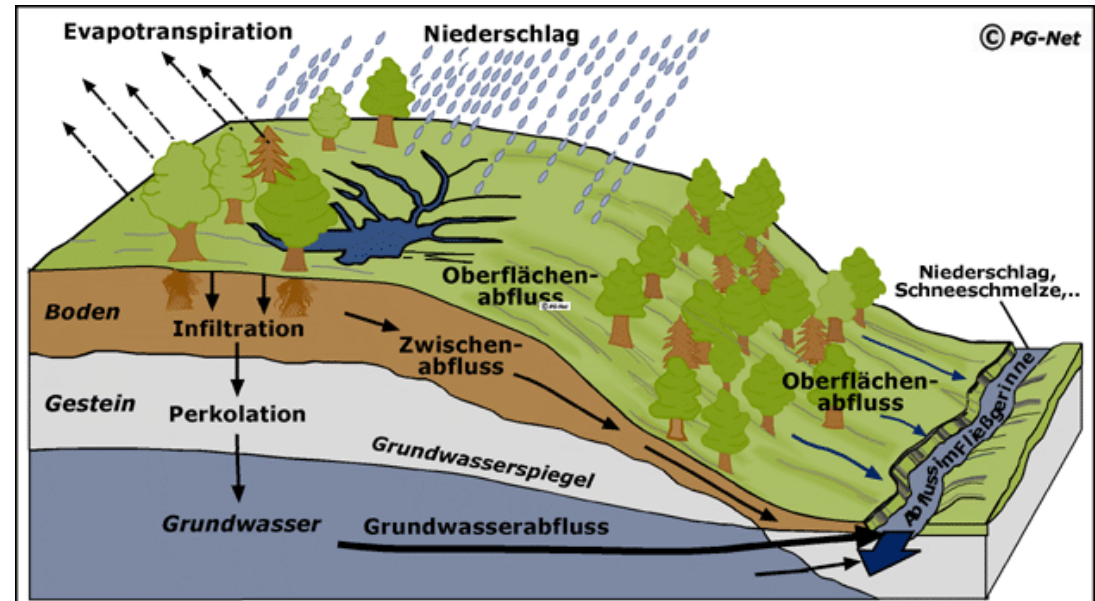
Evapotranspiration

Niederschlag

© PG-Net

Oberflächenabfluss

© PG-Net

Niederschlag, Schneeschmelze,..

Boden

Infiltration

Zwischenabfluss

Gestein

Perkolation

Oberflächenabfluss

Abfluss im Fließgerinne

Grundwasserspiegel

Grundwasser

Grundwasserabfluss